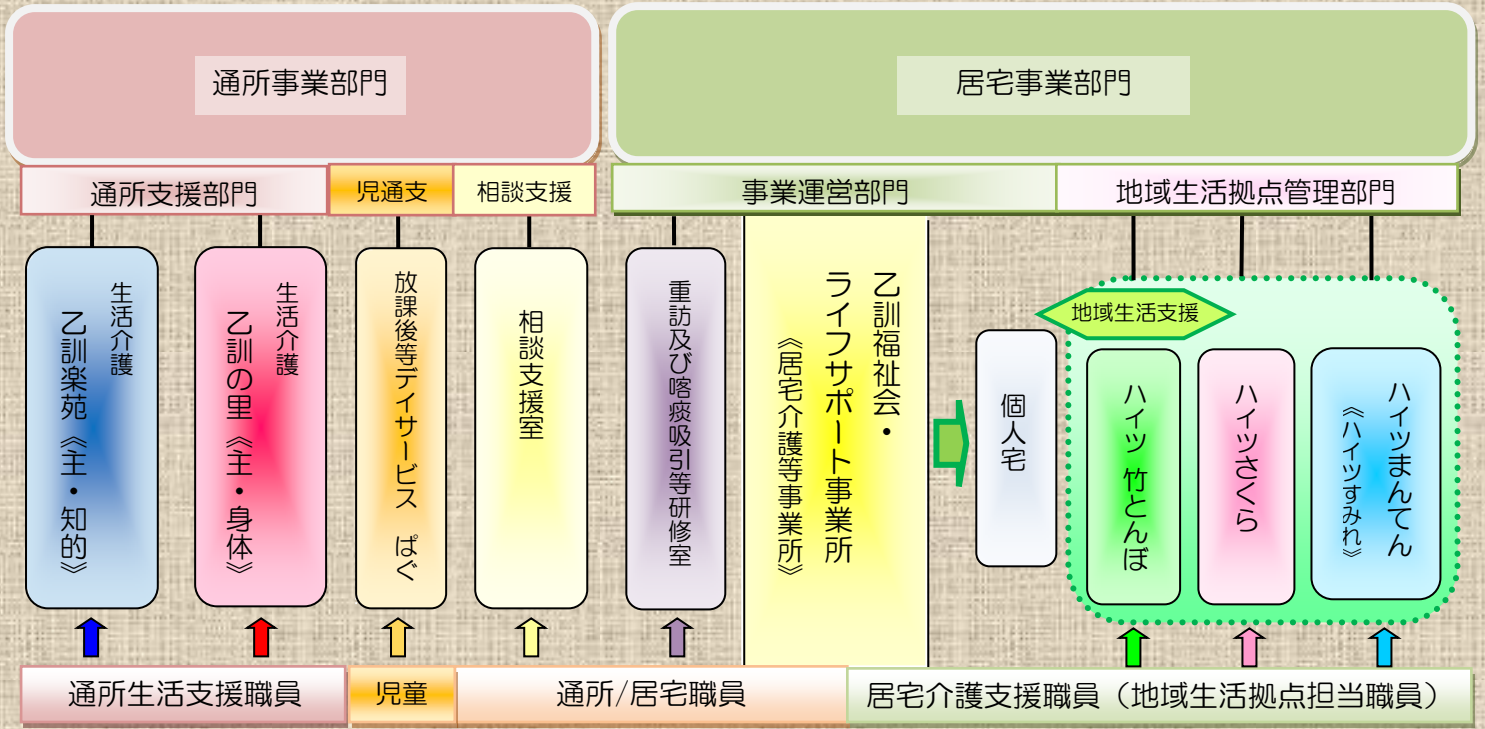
通所事業部門

居宅事業部門

通所支援部門

児通支

相談支援

事業運営部門

地域生活拠点管理部門

生活介護
乙訓楽苑《主・知的》

生活介護
乙訓の里《主・身体》

放課後等デイサービス ぱぐ

相談支援室

重訪及び喀痰吸引等研修室

乙訓福祉会・ライフサポート事業所
《居宅介護等事業所》

個人宅

地域生活支援

ハイツ 竹とんぼ

ハイツさくら

ハイツまんてん
《ハイツすみれ》

通所生活支援職員

児童

通所/居宅職員

居宅介護支援職員（地域生活拠点担当職員）